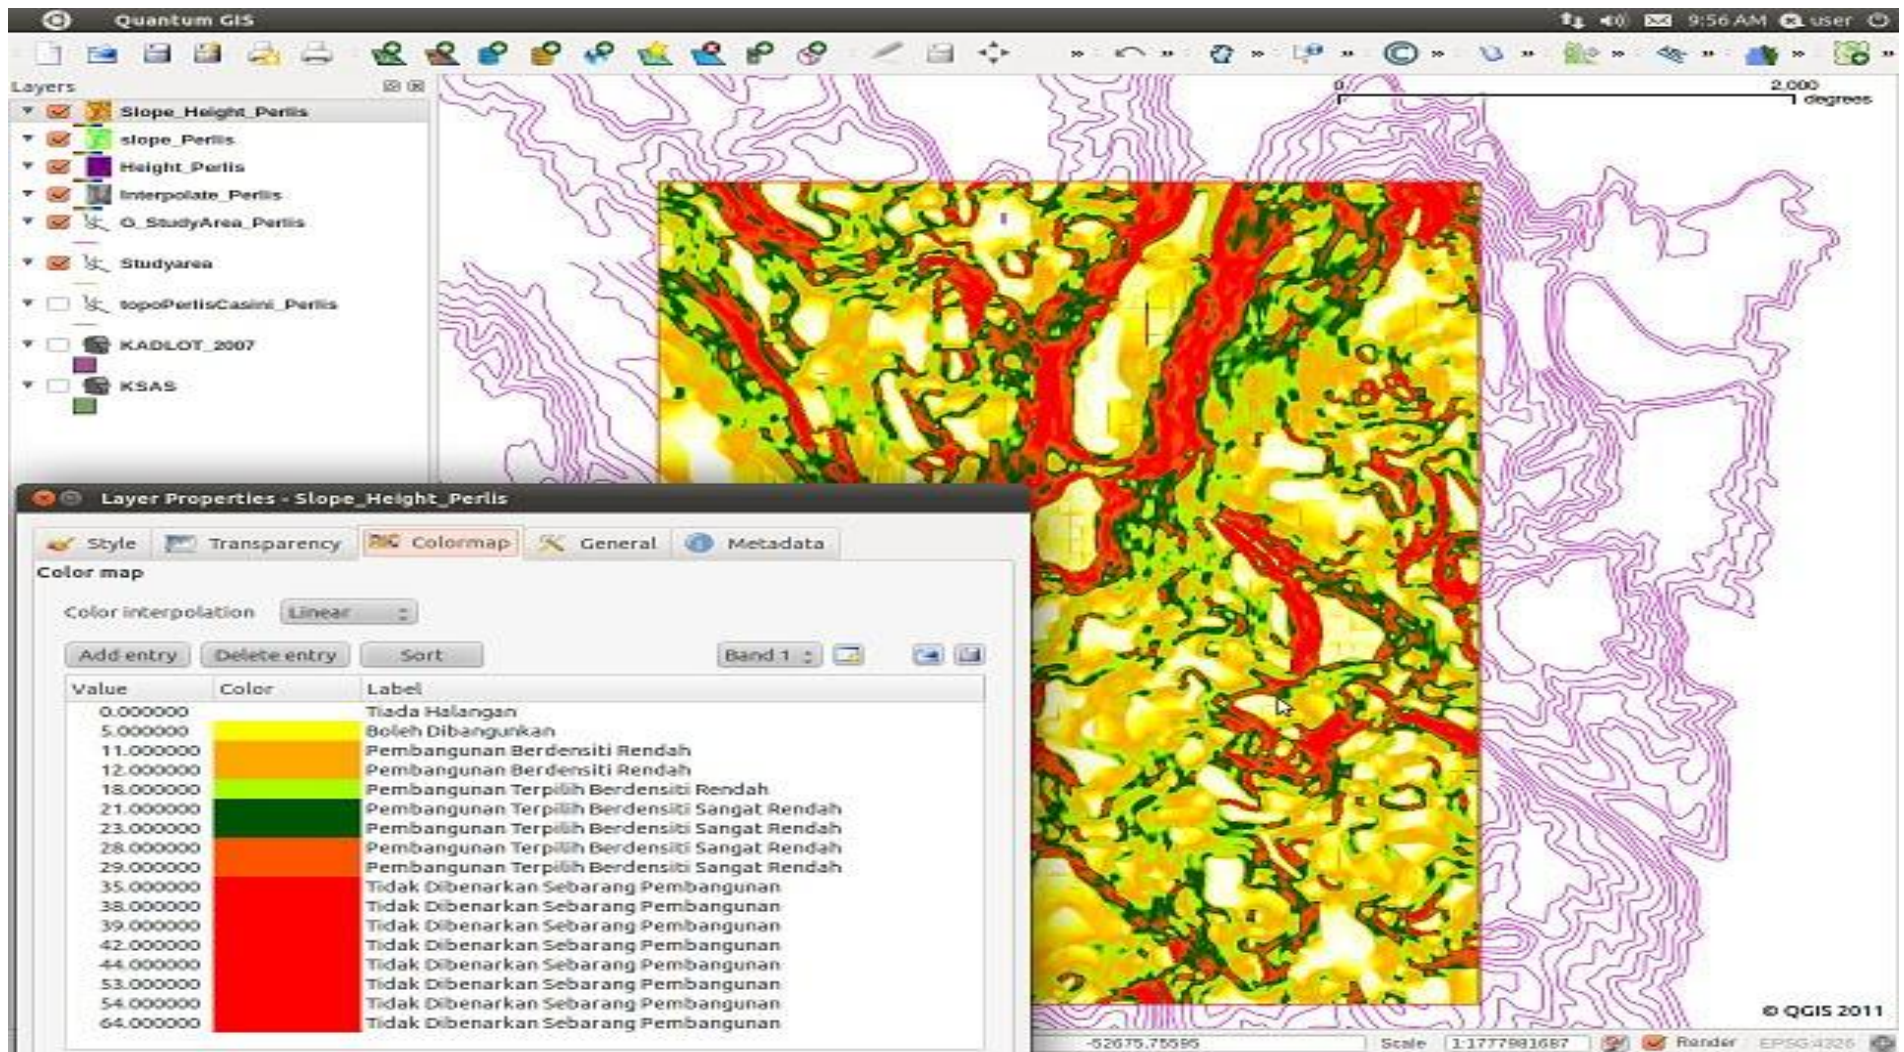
Quantum GIS

9:56 AM user

Layers

Slope_Height_Perlis
slope_Perlis
Height_Perlis
Interpolate_Perlis
0_StudyArea_Perlis
Studyarea
topoPerlisCasini_Perlis
KADLOT_2007
KSAS

0 2.000 degrees

Layer Properties - Slope_Height_Perlis

Style Transparency Colormap General Metadata

Color map

Color interpolation Linear

Add entry Delete entry Sort Band 1

| Value | Color | Label |
|---|---|---|
| 0.000000 | | Tiada Halangan |
| 5.000000 | | Boleh Dibangunkan |
| 11.000000 | | Pembangunan Berdensiti Rendah |
| 12.000000 | | Pembangunan Berdensiti Rendah |
| 18.000000 | | Pembangunan Terpilih Berdensiti Rendah |
| 21.000000 | | Pembangunan Terpilih Berdensiti Sangat Rendah |
| 23.000000 | | Pembangunan Terpilih Berdensiti Sangat Rendah |
| 28.000000 | | Pembangunan Terpilih Berdensiti Sangat Rendah |
| 29.000000 | | Pembangunan Terpilih Berdensiti Sangat Rendah |
| 35.000000 | | Tidak Dibenarkan Sebarang Pembangunan |
| 38.000000 | | Tidak Dibenarkan Sebarang Pembangunan |
| 39.000000 | | Tidak Dibenarkan Sebarang Pembangunan |
| 42.000000 | | Tidak Dibenarkan Sebarang Pembangunan |
| 44.000000 | | Tidak Dibenarkan Sebarang Pembangunan |
| 53.000000 | | Tidak Dibenarkan Sebarang Pembangunan |
| 54.000000 | | Tidak Dibenarkan Sebarang Pembangunan |
| 64.000000 | | Tidak Dibenarkan Sebarang Pembangunan |

© QGIS 2011

-52675.75595 Scale 1:17779981687 Render EPSG:4326